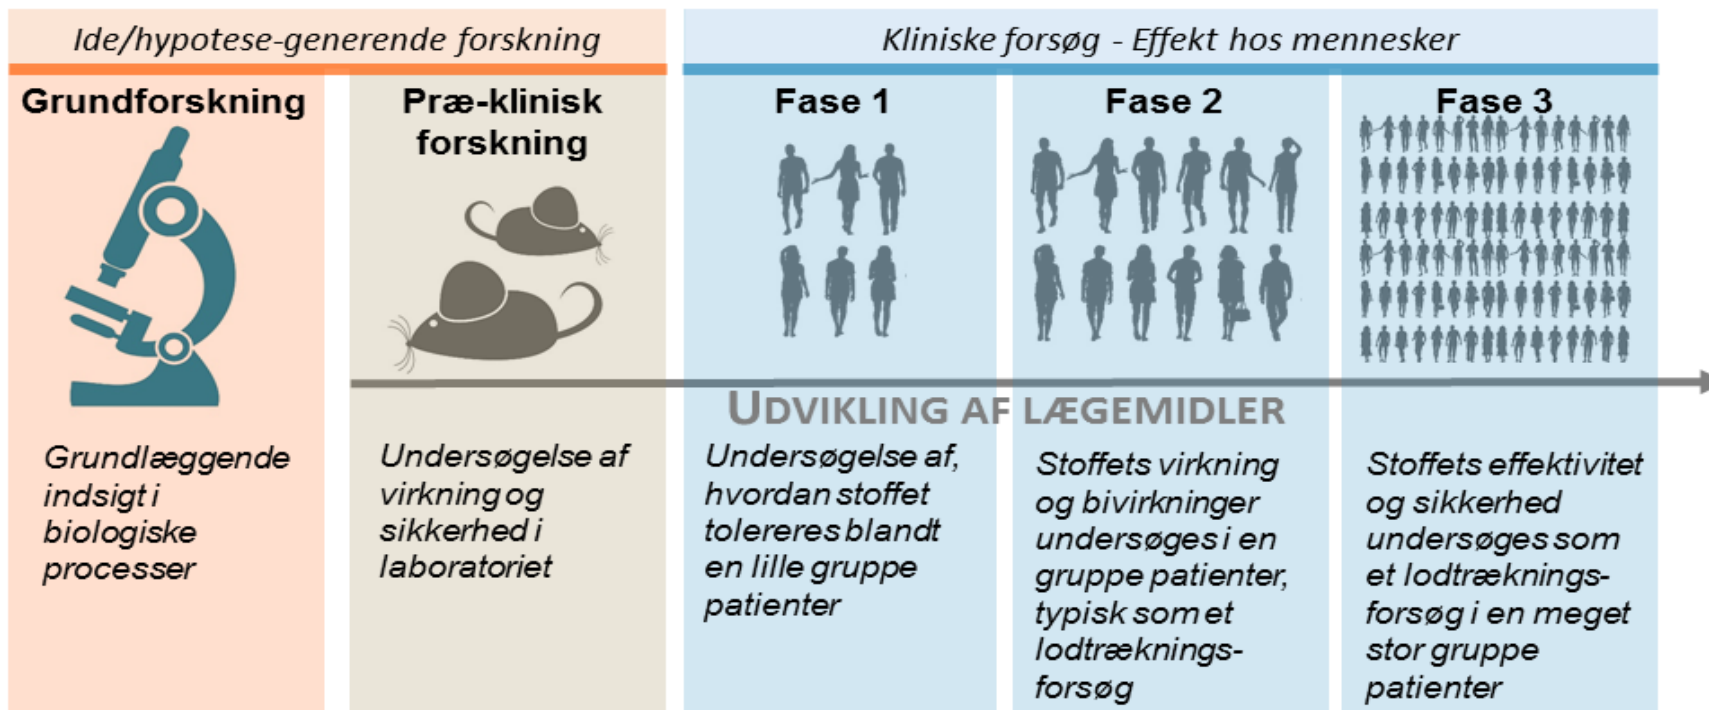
Ide/hypotese-generende forskning

Kliniske forsøg - Effekt hos mennesker

Grundforskning

Præ-klinisk forskning

Fase 1

Fase 2

Fase 3

UDVIKLING AF LÆGEMIDLER

Grundlæggende indsigt i biologiske processer

Undersøgelse af virkning og sikkerhed i laboratoriet

Undersøgelse af, hvordan stoffet tolereres blandt en lille gruppe patienter

Stoffets virkning og bivirkninger undersøges i en gruppe patienter, typisk som et lodtrækningsforsøg

Stoffets effektivitet og sikkerhed undersøges som et lodtrækningsforsøg i en meget stor gruppe patienter